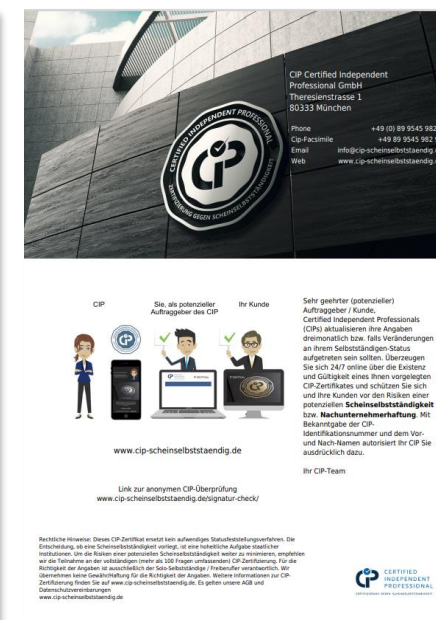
CERTIFIED INDEPENDENT PROFESSIONAL
ZERTIFIZIERUNG GEGEN SCHEINSELBSTSTÄNDIGKEIT

CIP Certified Independent Professional GmbH
Theresienstrasse 1
80333 München

| | |
|---|---|
| Phone | +49 (0) 89 9545 982 |
| Cip-Facsimile | +49 89 9545 982 |
| Email | info@cip-scheinselbststaendig. |
| Web | www.cip-scheinselbststaendig. |

CIP

Sie, als potenzieller Auftraggeber des CIP

Ihr Kunde

www.cip-scheinselbststaendig.de

Link zur anonymen CIP-Überprüfung
www.cip-scheinselbststaendig.de/signatur-check/

Sehr geehrter (potenzieller) Auftraggeber / Kunde,
Certified Independent Professionals (CIPs) aktualisieren ihre Angaben dreimonatlich bzw. falls Veränderungen an ihrem Selbstständigen-Status aufgetreten sein sollten. Überzeugen Sie sich 24/7 online über die Existenz und Gültigkeit eines Ihnen vorgelegten CIP-Zertifikates und schützen Sie sich und Ihre Kunden vor den Risiken einer potenziellen Scheinselbstständigkeit bzw. Nachunternehmerhaftung. Mit Bekanntgabe der CIP-Identifikationsnummer und dem Vor- und Nach-Namen autorisiert Ihr CIP Sie ausdrücklich dazu.

Ihr CIP-Team

Rechtliche Hinweise: Dieses CIP-Zertifikat ersetzt kein aufwendiges Statusfeststellungsverfahren. Die Entscheidung, ob eine Scheinselbstständigkeit vorliegt, ist eine hoheitliche Aufgabe staatlicher Institutionen. Um die Risiken einer potenziellen Scheinselbstständigkeit weiter zu minimieren, empfehlen wir die Teilnahme an der vollständigen (mehr als 100 Fragen umfassenden) CIP-Zertifizierung. Für die Richtigkeit der Angaben ist ausschließlich der Solo-Selbstständige / Freiberufler verantwortlich. Wir übernehmen keine Gewähr/Haftung für die Richtigkeit der Angaben. Weitere Informationen zur CIP-Zertifizierung finden Sie auf www.cip-scheinselbststaendig.de. Es gelten unsere AGB und Datenschutzvereinbarungen
www.cip-scheinselbststaendig.de

CERTIFIED INDEPENDENT PROFESSIONAL